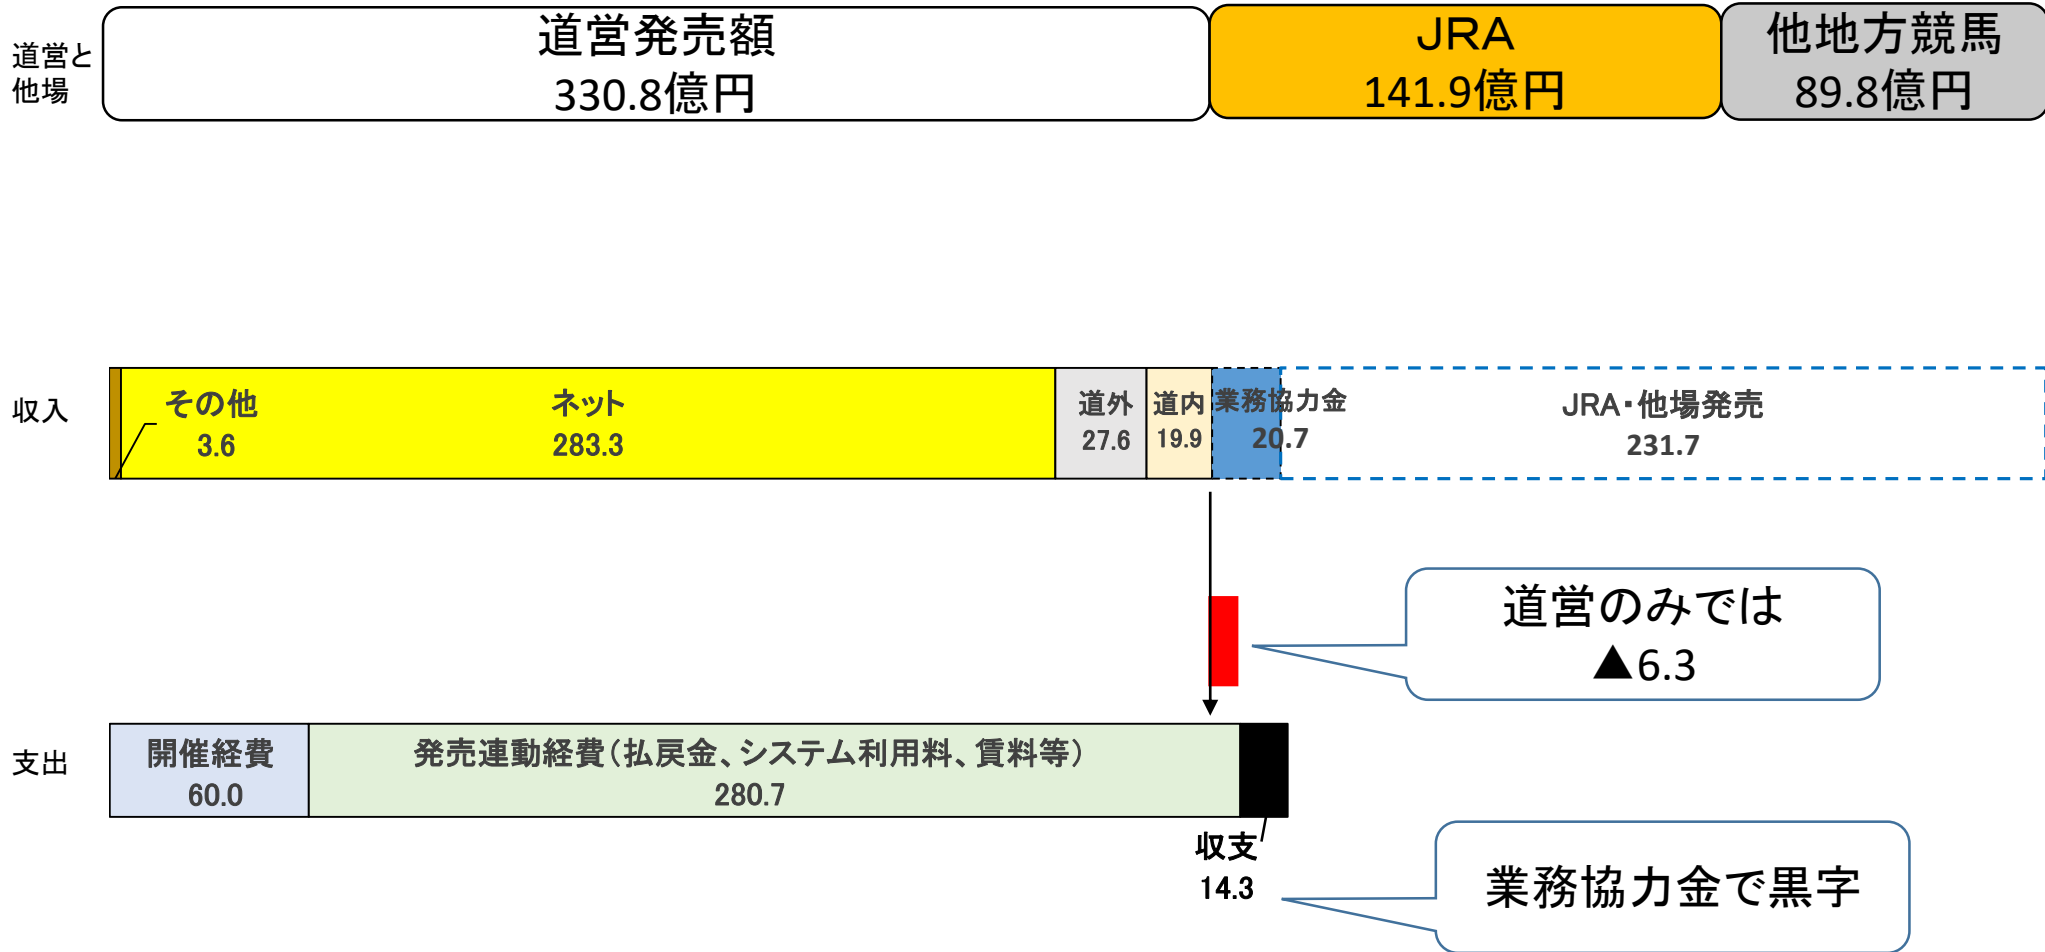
道営と他場

道営発売額
330.8億円

JRA
141.9億円

他地方競馬
89.8億円

収入

その他
3.6

ネット
283.3

道外
27.6

道内
19.9

業務協力金
20.7

JRA・他場発売
231.7

道営のみでは
▲6.3

支出

開催経費
60.0

発売連動経費（払戻金、システム利用料、賃料等）
280.7

収支
14.3

業務協力金で黒字